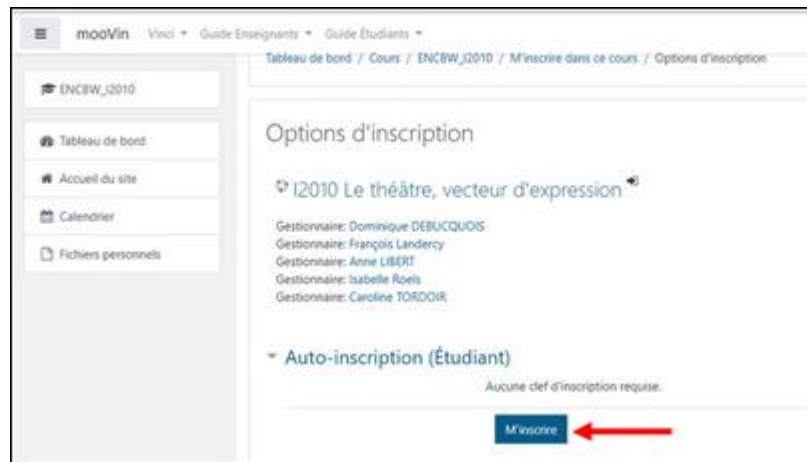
≡ mooVin Vinci ▾ Guide Enseignants ▾ Guide Étudiants ▾

Tableau de bord / Cours / ENCBW_I2010 / M'inscrire dans ce cours / Options d'inscription

ENCBW_I2010

Tableau de bord

Accueil du site

Calendrier

Fichiers personnels

Options d'inscription

I2010 Le théâtre, vecteur d'expression

Gestionnaire: Dominique DEBUCQUOIS
Gestionnaire: François Landercy
Gestionnaire: Anne LIBERT
Gestionnaire: Isabelle Roels
Gestionnaire: Caroline TORDOIR

Auto-inscription (Étudiant)

Aucune clef d'inscription requise.

M'inscrire